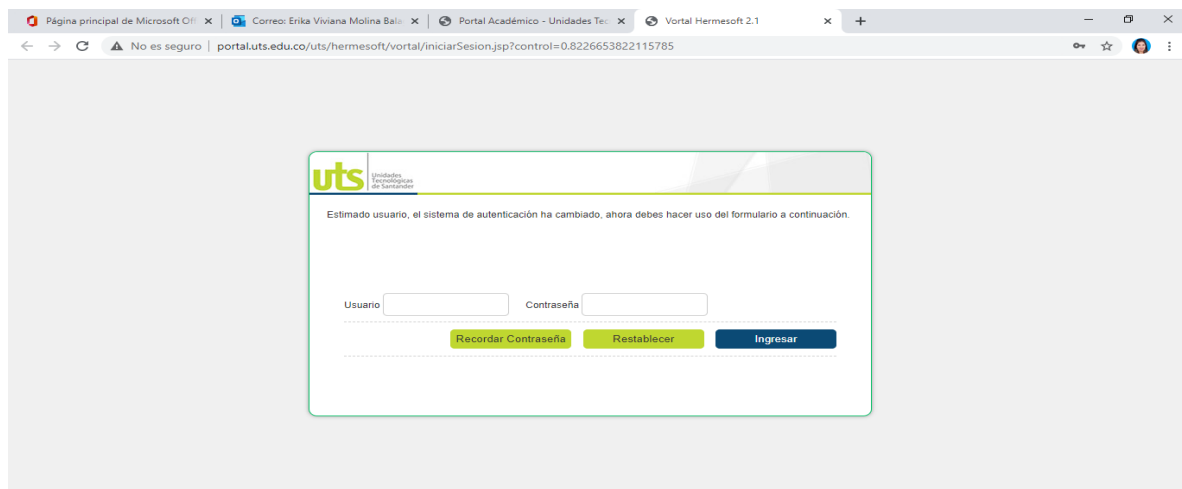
Página principal de Microsoft Off ×
Correo: Erika Viviana Molina Bala ×
Portal Académico - Unidades Tec ×
Vortal Hermesoft 2.1 ×
+

No es seguro | portal.uts.edu.co/uts/hermesoft/vortal/iniciarSesion.jsp?control=0.8226653822115785

uts Unidades Tecnológicas de Santander

Estimado usuario, el sistema de autenticación ha cambiado, ahora debes hacer uso del formulario a continuación.

Usuario Contraseña

Recordar Contraseña Restablecer Ingresar